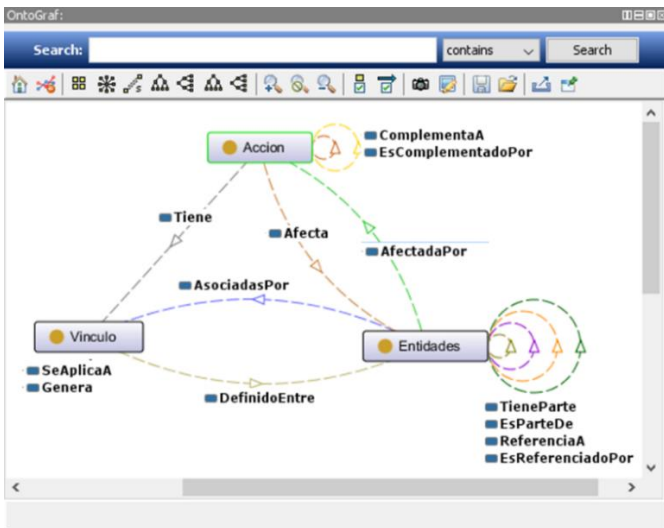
OntoGraf:

Search: contains Search

Accion
ComplementaA
EsComplementadoPor
Tiene
Afecta
AfectadaPor
AsociadasPor
Vinculo
Entidades
SeAplicaA
Genera
DefinidoEntre
TieneParte
EsParteDe
ReferenciaA
EsReferenciadoPor